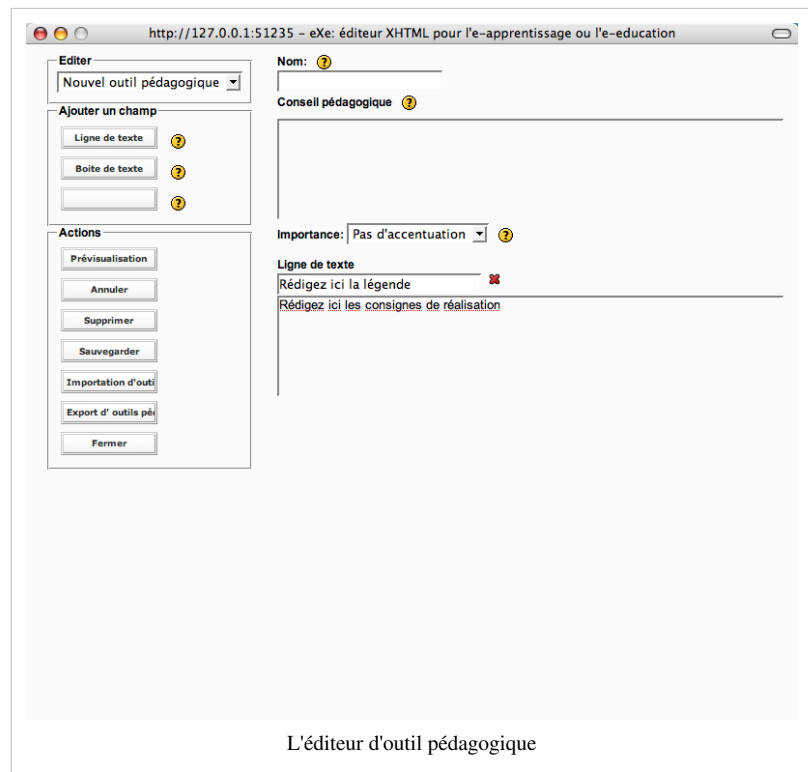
http://127.0.0.1:51235 – eXe: éditeur XHTML pour l'e-apprentissage ou l'e-education

Editer
Nouvel outil pédagogique

Ajouter un champ
Ligne de texte
Boite de texte

Actions
Prévisualisation
Annuler
Supprimer
Sauvegarder
Importation d'outi
Export d' outils péd
Fermer

Nom:

Conseil pédagogique

Importance: Pas d'accentuation

Ligne de texte
Rédigez ici la légende
Rédigez ici les consignes de réalisation

L'éditeur d'outil pédagogique